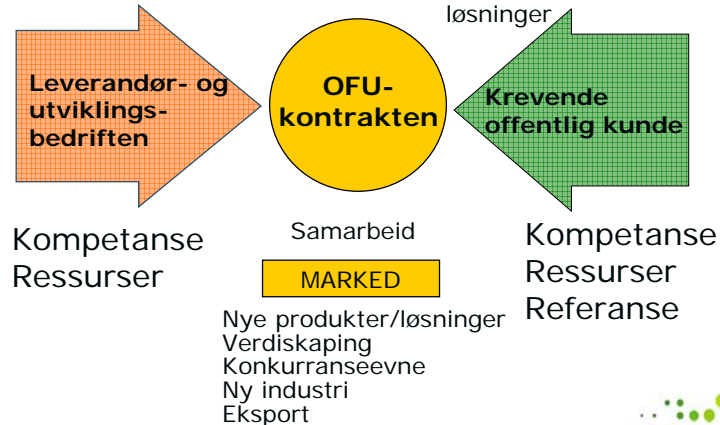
løsninger

Leverandør- og utviklingsbedriften

OFU-kontrakten

Krevende offentlig kunde

Kompetanse
Ressurser

Samarbeid

MARKED

Nye produkter/løsninger
Verdiskaping
Konkurranseevne
Ny industri
Eksport

Kompetanse
Ressurser
Referanse